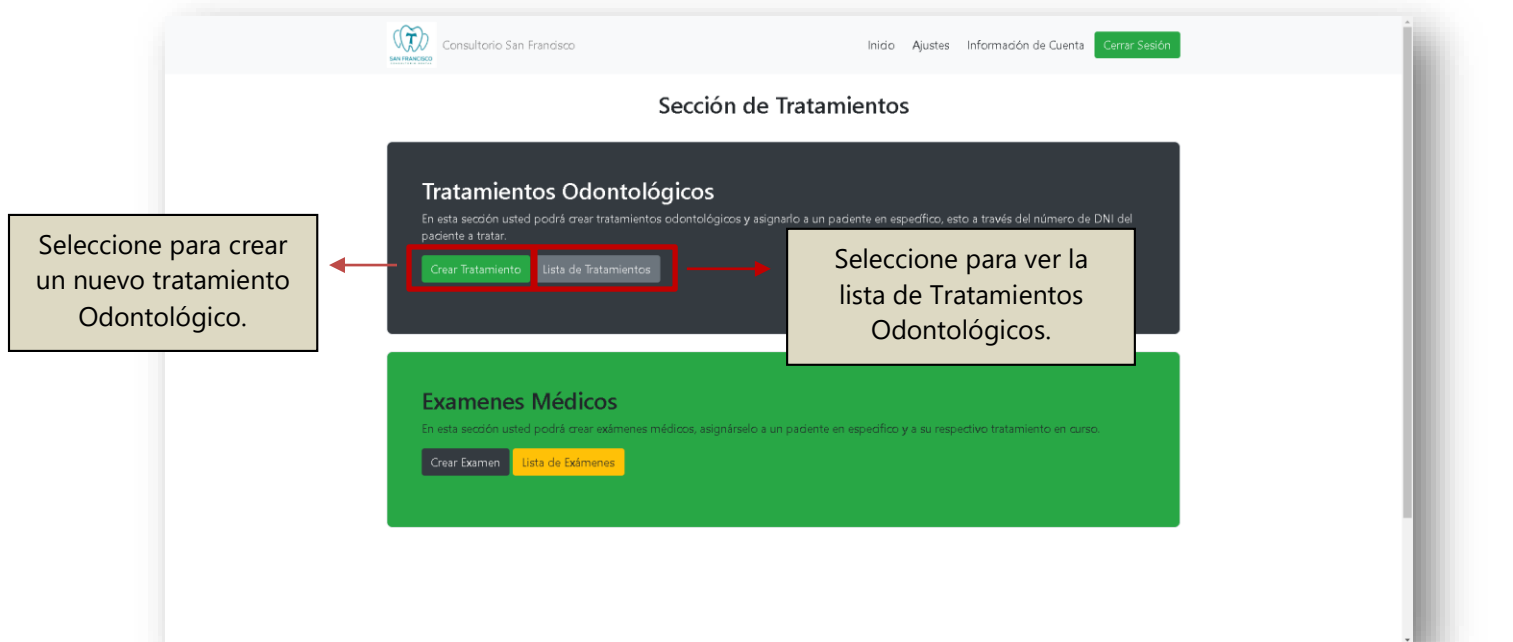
T
SAN FRANCISCO
Consultorio San Francisco

Inicio Ajustes Información de Cuenta Cerrar Sesión

Sección de Tratamientos

Tratamientos Odontológicos

En esta sección usted podrá crear tratamientos odontológicos y asignarlo a un paciente en específico, esto a través del número de DNI del paciente a tratar.

Crear Tratamiento Lista de Tratamientos

Seleccione para crear un nuevo tratamiento Odontológico.

Seleccione para ver la lista de Tratamientos Odontológicos.

Examenes Médicos

En esta sección usted podrá crear exámenes médicos, asignárselo a un paciente en específico y a su respectivo tratamiento en curso.

Crear Examen Lista de Exámenes